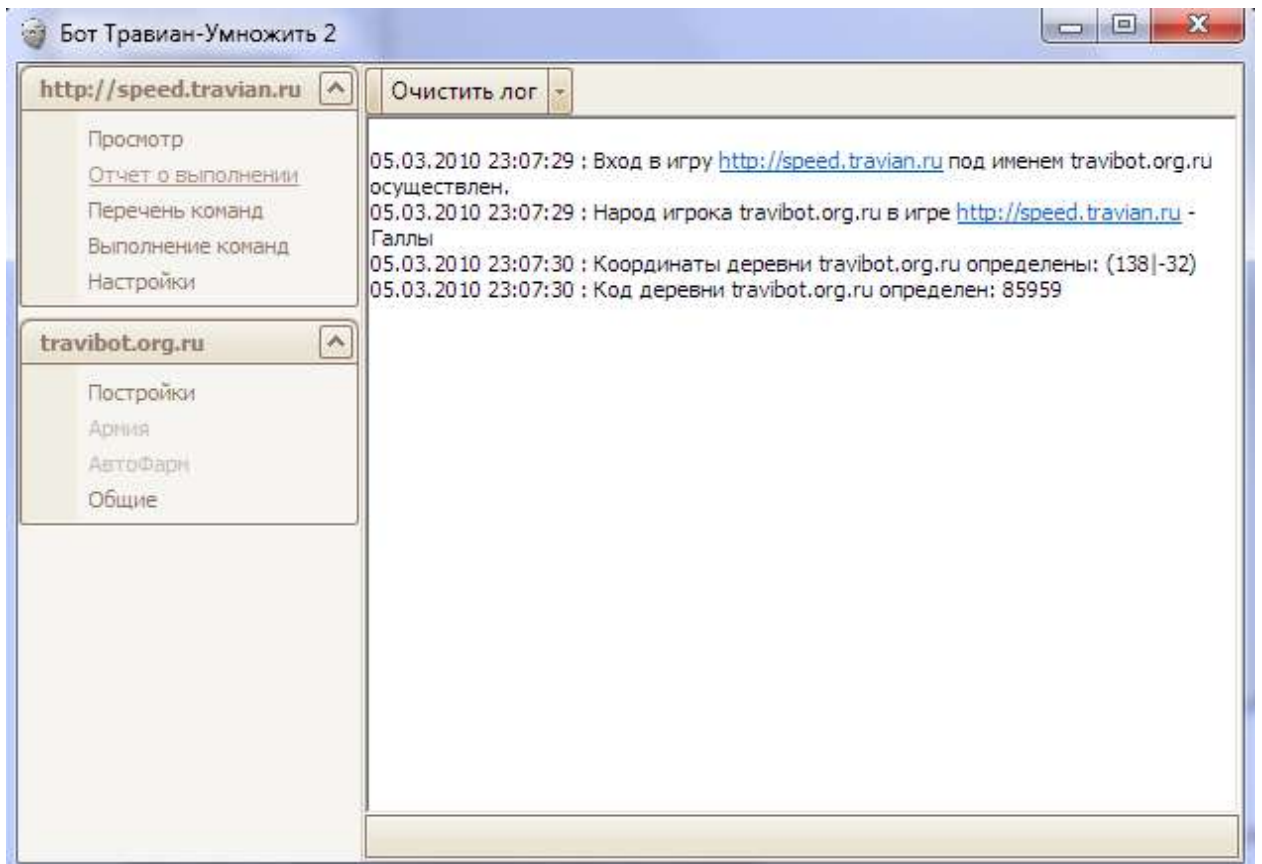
Бот Травиан-Умножить 2

http://speed.travian.ru

Просмотр
Отчет о выполнении
Перечень команд
Выполнение команд
Настройки

travibot.org.ru

Постройки
Армия
АвтоФарм
Общие

Очистить лог

05.03.2010 23:07:29 : Вход в игру http://speed.travian.ru под именем travibot.org.ru осуществлен.
05.03.2010 23:07:29 : Народ игрока travibot.org.ru в игре http://speed.travian.ru - Галлы
05.03.2010 23:07:30 : Координаты деревни travibot.org.ru определены: (138|-32)
05.03.2010 23:07:30 : Код деревни travibot.org.ru определен: 85959